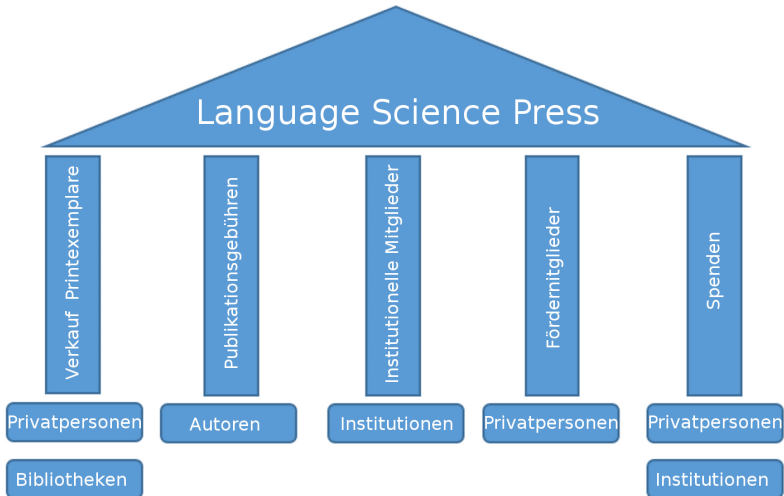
Language Science Press

Verkauf Printexemplare

Publikationsgebühren

Institutionelle Mitglieder

Förderrnitglieder

Spenden

Privatpersonen

Autoren

Institutionen

Privatpersonen

Privatpersonen

Bibliotheken

Institutionen